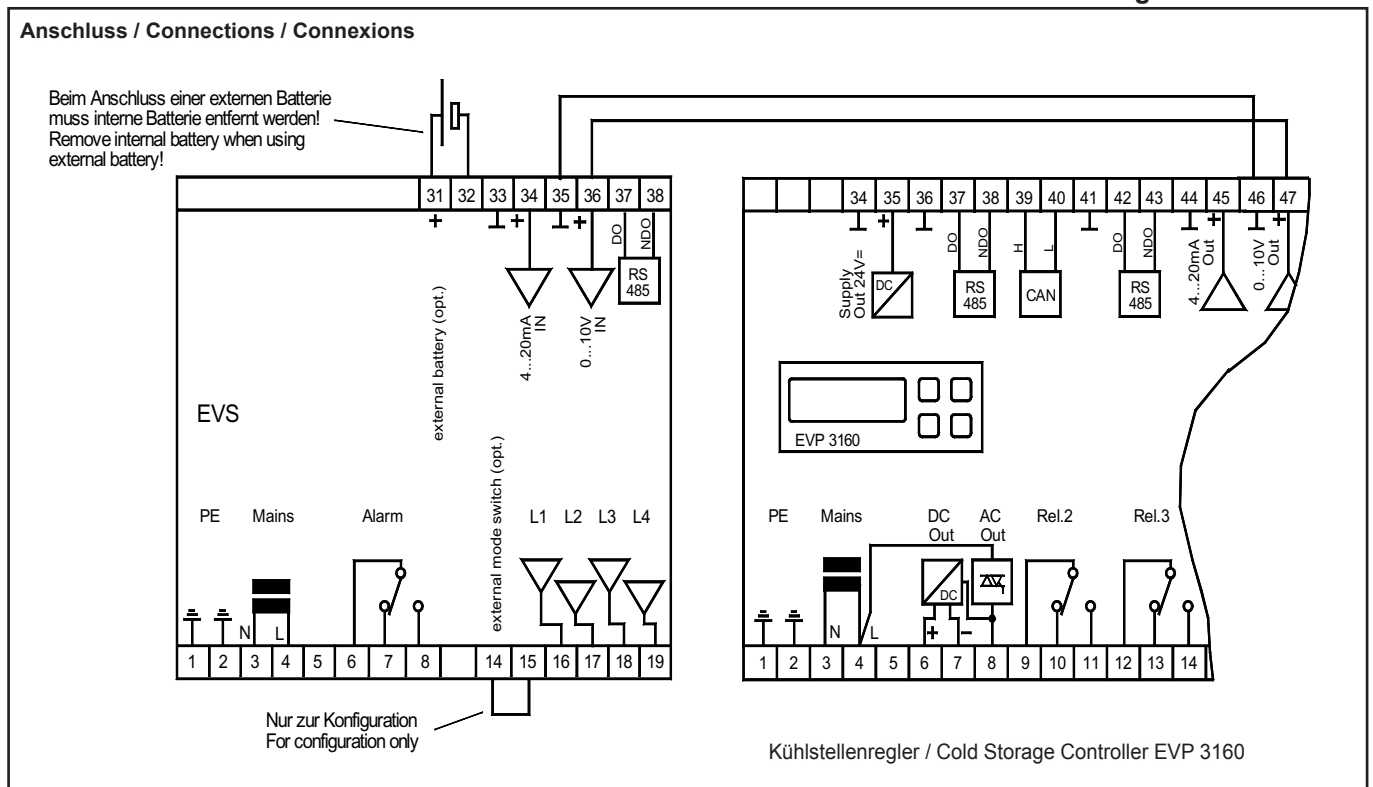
Anschluss / Connections / Connexions

Beim Anschluss einer externen Batterie muss interne Batterie entfernt werden! Remove internal battery when using external battery!

| 31 | 32 | 33 | 34 | 35 | 36 | 37 | 38 |
|---|---|---|---|---|---|---|---|

+

DO NDO

RS 485

4...20mA IN

0...10V IN

external battery (opt.)

EVS

external mode switch (opt.)

PE Mains Alarm L1 L2 L3 L4

N L

| 1 | 2 | 3 | 4 | 5 | 6 | 7 | 8 | | 14 | 15 | 16 | 17 | 18 | 19 |
|---|---|---|---|---|---|---|---|---|---|---|---|---|---|---|

Nur zur Konfiguration
For configuration only

| | | | 34 | 35 | 36 | 37 | 38 | 39 | 40 | 41 | 42 | 43 | 44 | 45 | 46 | 47 |
|---|---|---|---|---|---|---|---|---|---|---|---|---|---|---|---|---|

Supply Out 24V=

DC

DO NDO

RS 485

H L

CAN

DO NDO

RS 485

4...20mA Out

0...10V Out

EVP 3160

PE Mains DC Out AC Out Rel.2 Rel.3

N L

DC

+ −

| 1 | 2 | 3 | 4 | 5 | 6 | 7 | 8 | 9 | 10 | 11 | 12 | 13 | 14 |
|---|---|---|---|---|---|---|---|---|---|---|---|---|---|

Kühlstellenregler / Cold Storage Controller EVP 3160